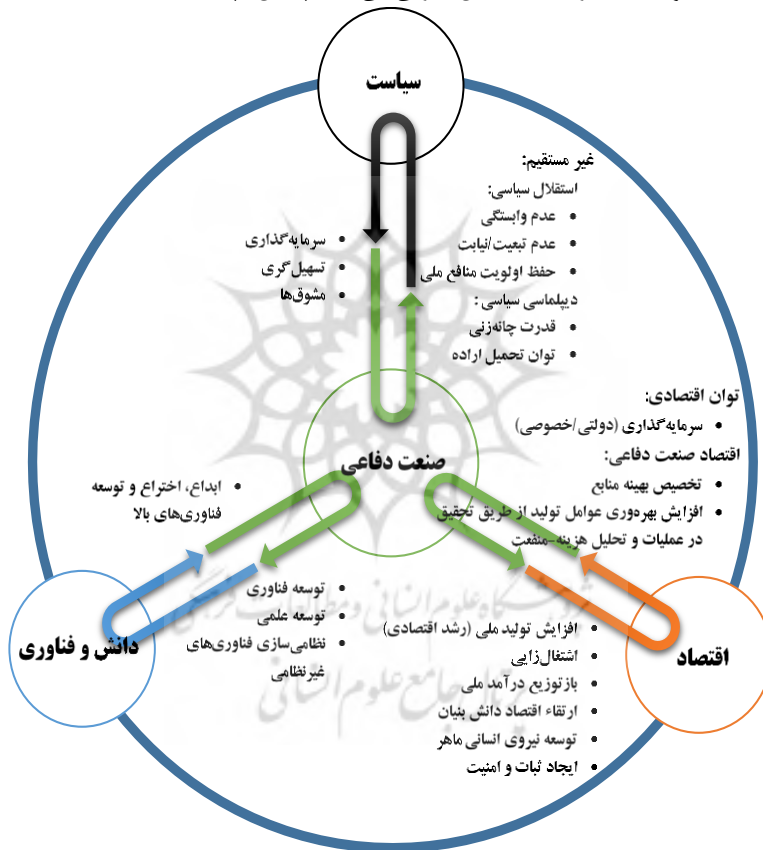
سیاست

غیر مستقیم:
استقلال سیاسی:
• عدم وابستگی
• عدم تبعیت/نیابت
• حفظ اولویت منافع ملی
دیپلماسی سیاسی:
• قدرت چانه‌زنی
• توان تحمیل اراده

• سرمایه‌گذاری
• تسهیل گری
• مشوق‌ها

توان اقتصادی:
• سرمایه‌گذاری (دولتی/خصوصی)
اقتصاد صنعت دفاعی:
• تخصیص بهینه منابع
• افزایش بهره‌وری عوامل تولید از طریق تحقیق در عملیات و تحلیل هزینه-منفعت

صنعت دفاعی

• ابداع، اختراع و توسعه فناوری‌های بالا

• توسعه فناوری
• توسعه علمی
• نظامی‌سازی فناوری‌های غیرنظامی

دانش و فناوری

• افزایش تولید ملی (رشد اقتصادی)
• اشتغال‌زایی
• بازتوزیع درآمد ملی
• ارتقاء اقتصاد دانش بنیان
• توسعه نیروی انسانی ماهر
• ایجاد ثبات و امنیت

اقتصاد